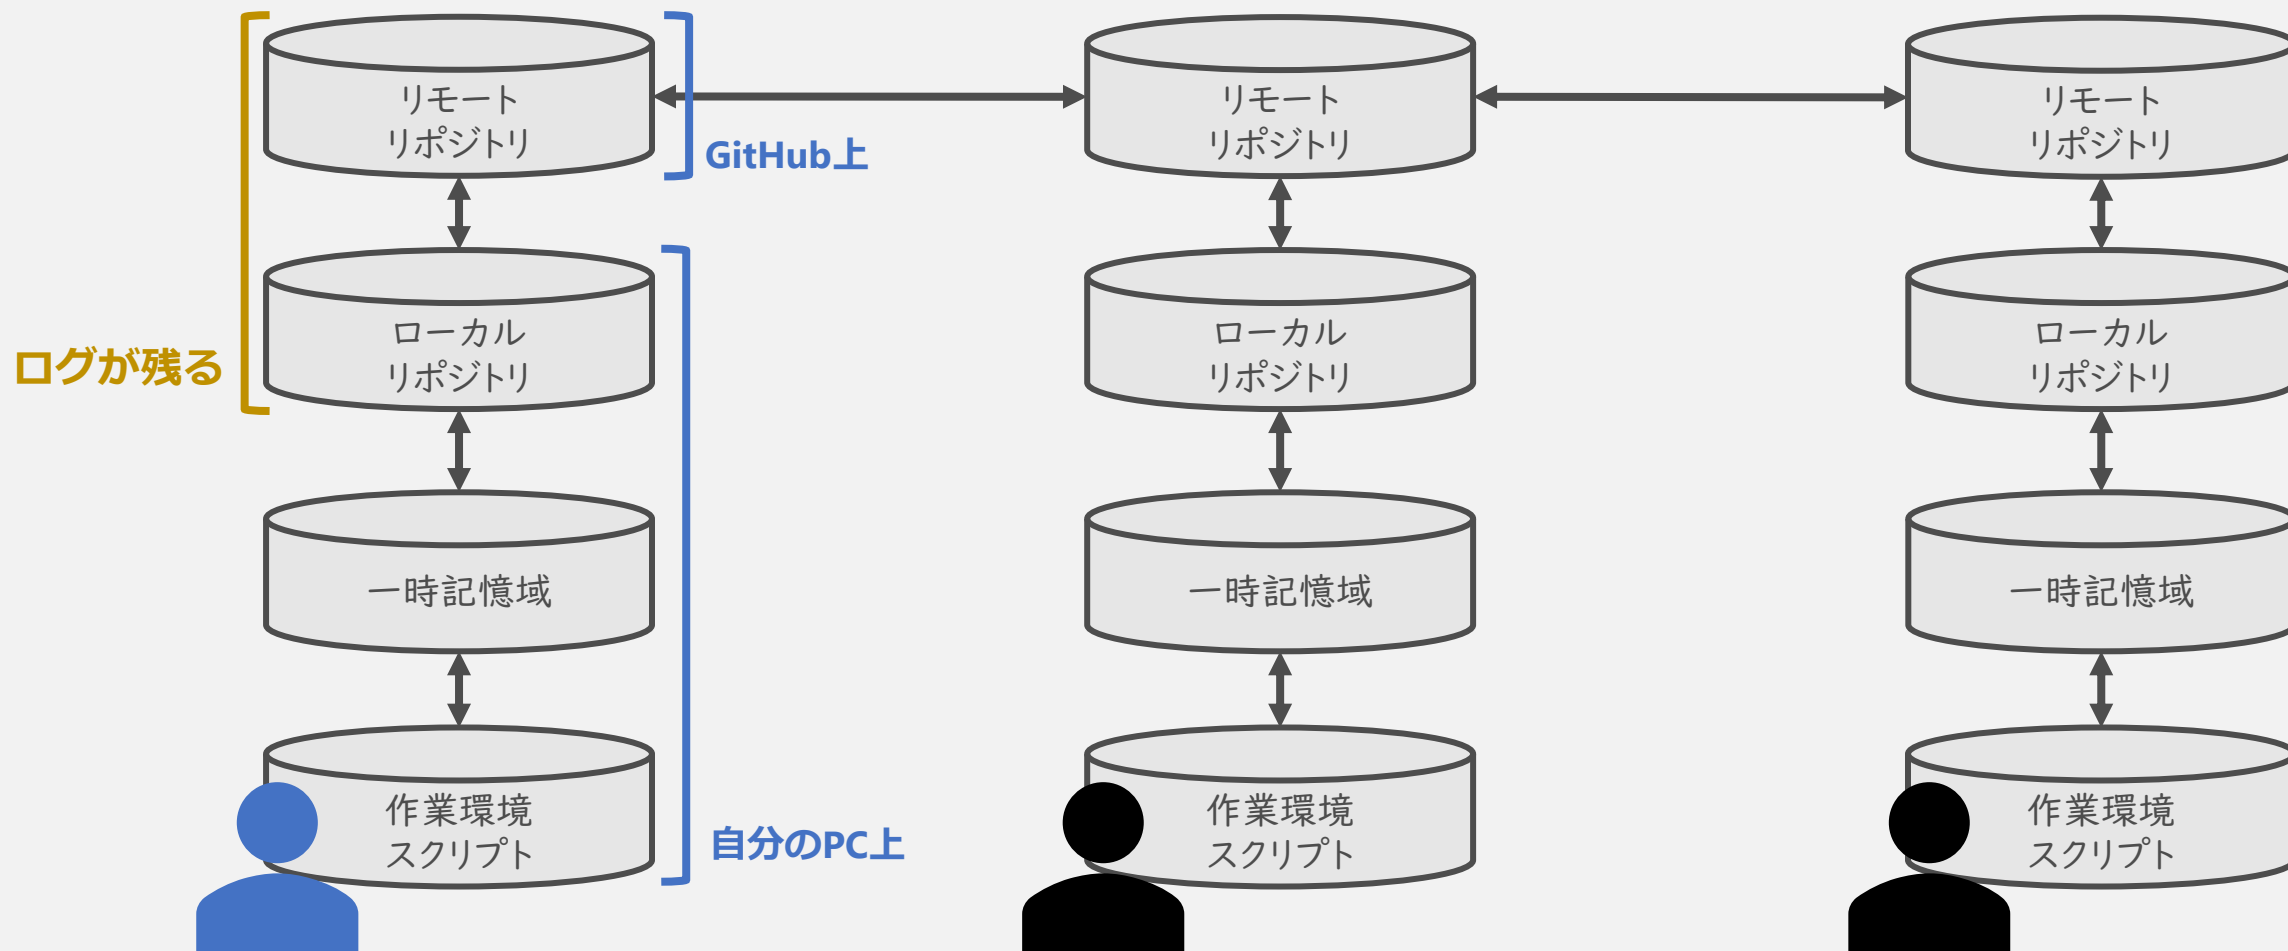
リモート
リポジトリ

GitHub上

リモート
リポジトリ

リモート
リポジトリ

ログが残る

ローカル
リポジトリ

ローカル
リポジトリ

ローカル
リポジトリ

一時記憶域

一時記憶域

一時記憶域

作業環境
スクリプト

自分のPC上

作業環境
スクリプト

作業環境
スクリプト